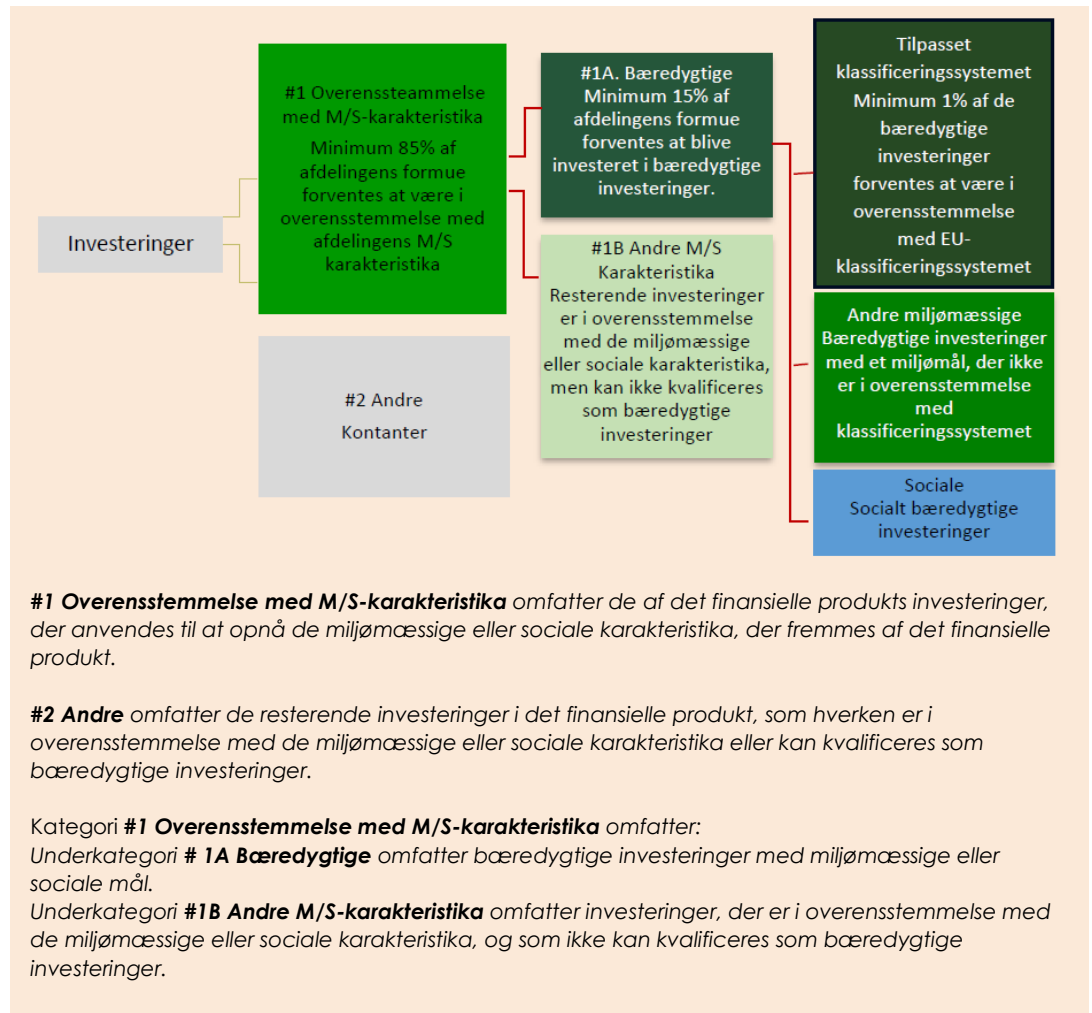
Investeringer

#1 Overenssteammelse med M/S-karakteristika
Minimum 85% af afdelingens formue forventes at være i overensstemmelse med afdelingens M/S karakteristika

#2 Andre
Kontanter

#1A. Bæredygtige
Minimum 15% af afdelingens formue forventes at blive investeret i bæredygtige investeringer.

#1B Andre M/S Karakteristika
Resterende investeringer er i overensstemmelse med de miljømæssige eller sociale karakteristika, men kan ikke kvalificeres som bæredygtige investeringer

Tilpasset klassificeringssystemet
Minimum 1% af de bæredygtige investeringer forventes at være i overensstemmelse med EU-klassificeringssystemet

Andre miljømæssige
Bæredygtige investeringer med et miljømål, der ikke er i overensstemmelse med klassificeringssystemet

Sociale
Socialt bæredygtige investeringer

***#1 Overensstemmelse med M/S-karakteristika*** *omfatter de af det finansielle produkts investeringer, der anvendes til at opnå de miljømæssige eller sociale karakteristika, der fremmes af det finansielle produkt.*

***#2 Andre*** *omfatter de resterende investeringer i det finansielle produkt, som hverken er i overensstemmelse med de miljømæssige eller sociale karakteristika eller kan kvalificeres som bæredygtige investeringer.*

Kategori ***#1 Overensstemmelse med M/S-karakteristika*** *omfatter:*
*Underkategori* ***# 1A Bæredygtige*** *omfatter bæredygtige investeringer med miljømæssige eller sociale mål.*
*Underkategori* ***#1B Andre M/S-karakteristika*** *omfatter investeringer, der er i overensstemmelse med de miljømæssige eller sociale karakteristika, og som ikke kan kvalificeres som bæredygtige investeringer.*